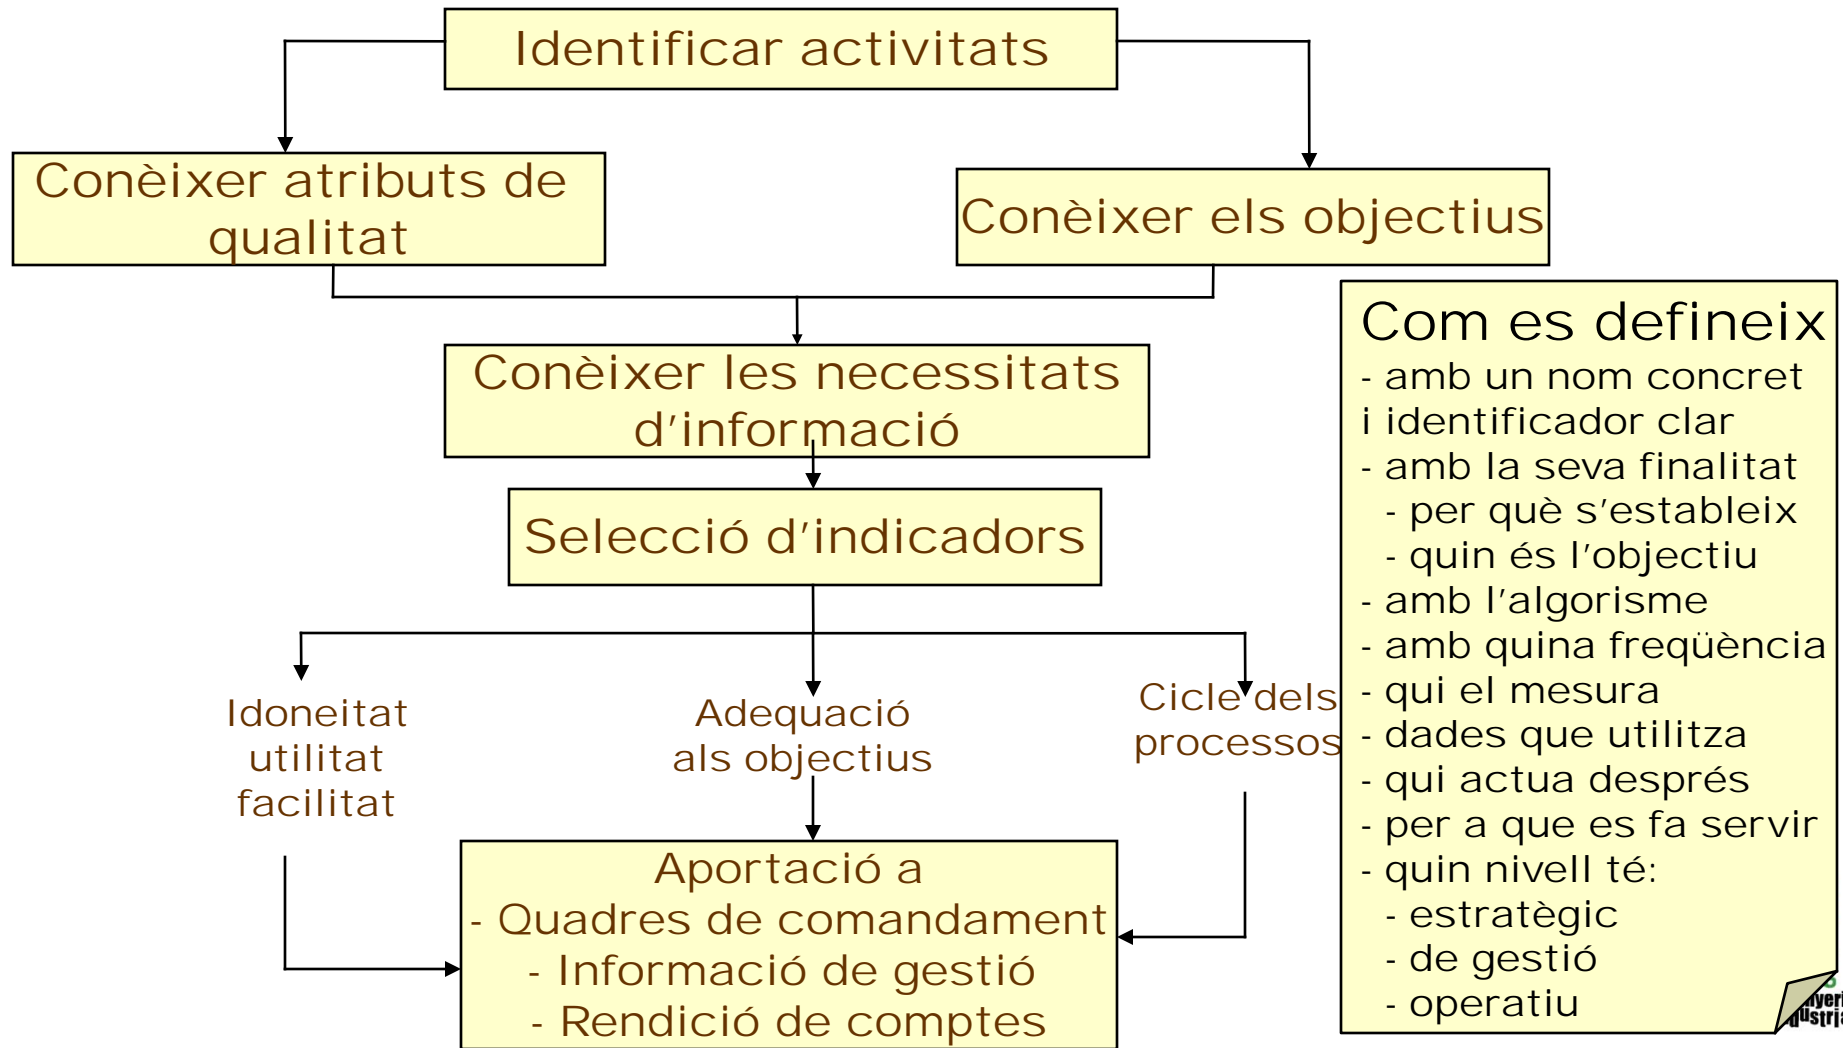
Identificar activitats

Conèixer atributs de qualitat

Conèixer els objectius

Conèixer les necessitats d'informació

Selecció d'indicadors

Idoneitat
utilitat
facilitat

Adequació
als objectius

Cicle dels
processos

Aportació a
- Quadres de comandament
- Informació de gestió
- Rendició de comptes

Com es defineix
- amb un nom concret i identificador clar
- amb la seva finalitat
- per què s'estableix
- quin és l'objectiu
- amb l'algorisme
- amb quina freqüència
- qui el mesura
- dades que utilitza
- qui actua després
- per a que es fa servir
- quin nivell té:
- estratègic
- de gestió
- operatiu

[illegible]